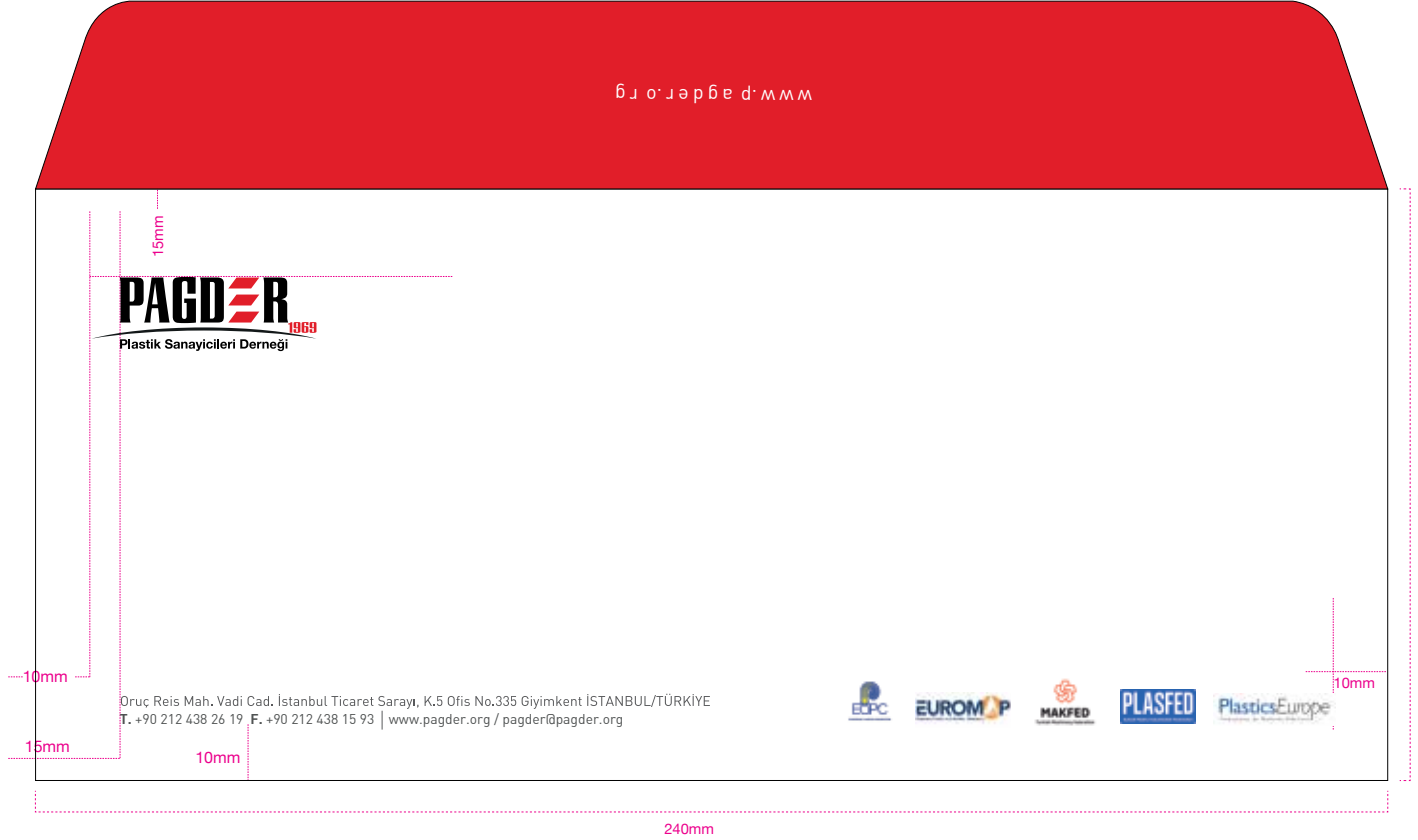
www.pagder.org

15mm

PAGDER
1969
Plastik Sanayicileri Derneği

10mm

10mm

Oruç Reis Mah. Vadi Cad. İstanbul Ticaret Sarayı, K.5 Ofis No.335 Giyimkent İSTANBUL/TÜRKİYE
T. +90 212 438 26 19 F. +90 212 438 15 93 | www.pagder.org / pagder@pagder.org

EuPC EUROMAP MAKFED PLASFED PlasticsEurope

15mm

10mm

240mm